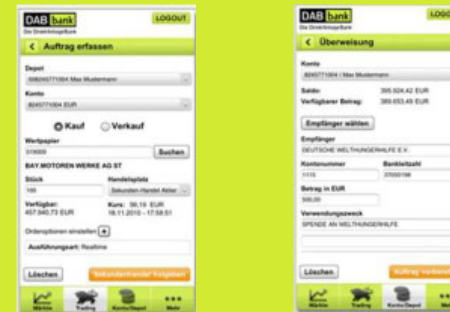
DAB bank
Die DirektAnlageBank
LOGOUT
< Auftrag erfassen
Depot
0082457710 04 Max Mustermann
Konto
8245771004 EUR
Kauf
Verkauf
Wertpapier
519000
Suchen
BAY.MOTOREN WERKE AG ST
Stück
100
Handelsplatz
Sekunden-Handel Aktien
Verfügbar:
457.940,73 EUR
Kurs: 56,19 EUR
18.11.2010 - 17:58:51
Orderoptionen einstellen +
Ausführungsart: Realtime
Löschen
Sekundenhandel freigeben
Märkte
Trading
Konto/Depot
Mehr

DAB bank
Die DirektAnlageBank
LOGO
< Überweisung
Konto
8245771004 / Max Mustermann
Saldo:
395.924,42 EUR
Verfügbarer Betrag:
389.653,49 EUR
Empfänger wählen
Empfänger
DEUTSCHE WELTHUNGERHILFE E.V.
Kontonummer
1115
Bankleitzahl
37050198
Betrag in EUR
500,00
Verwendungszweck
SPENDE AN WELTHUNGERHILFE
Löschen
Auftrag verbindl
Märkte
Trading
Konto/Depot
Mehr